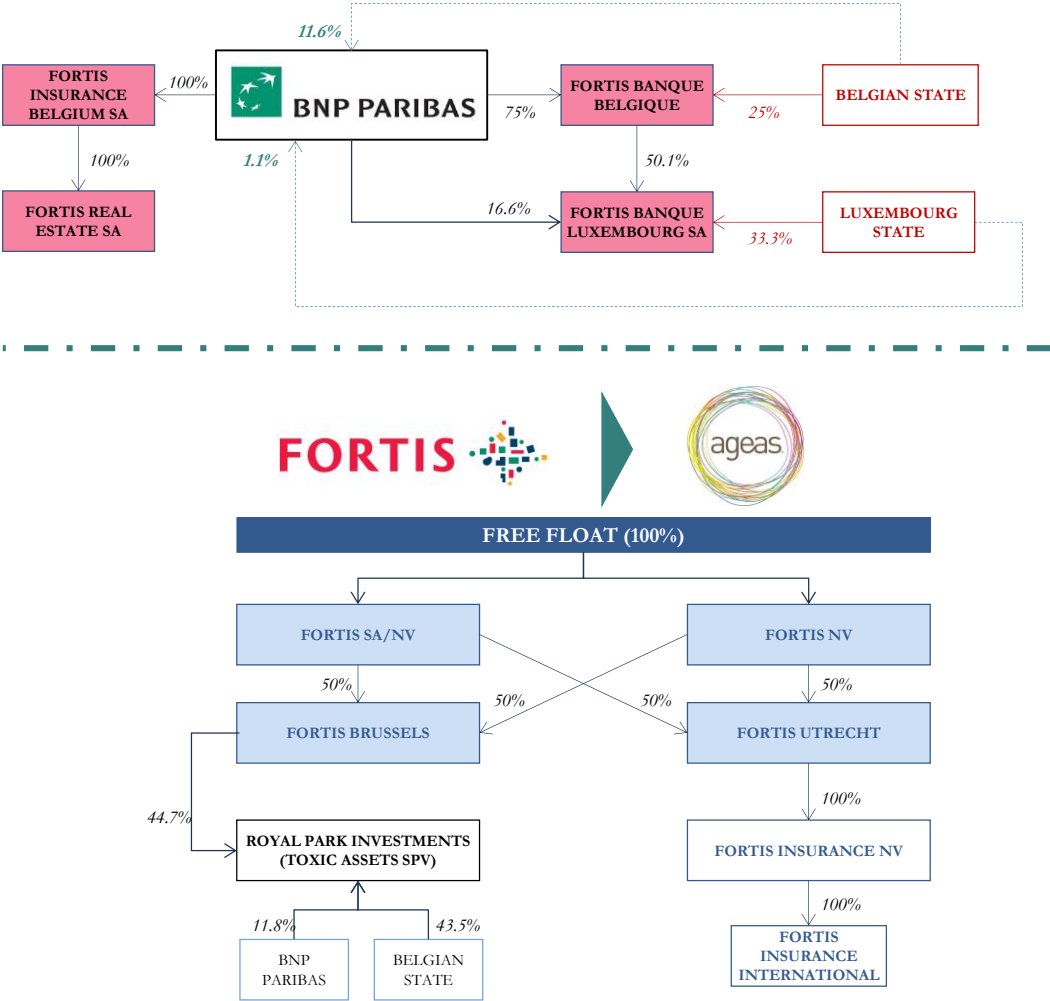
11.6%

FORTIS INSURANCE BELGIUM SA

100%

BNP PARIBAS

75%

FORTIS BANQUE BELGIQUE

25%

BELGIAN STATE

100%

1.1%

50.1%

FORTIS REAL ESTATE SA

16.6%

FORTIS BANQUE LUXEMBOURG SA

33.3%

LUXEMBOURG STATE

FORTIS

ageas

FREE FLOAT (100%)

FORTIS SA/NV

FORTIS NV

50%

50%

50%

50%

FORTIS BRUSSELS

FORTIS UTRECHT

100%

44.7%

ROYAL PARK INVESTMENTS (TOXIC ASSETS SPV)

FORTIS INSURANCE NV

100%

11.8%

43.5%

BNP PARIBAS

BELGIAN STATE

FORTIS INSURANCE INTERNATIONAL